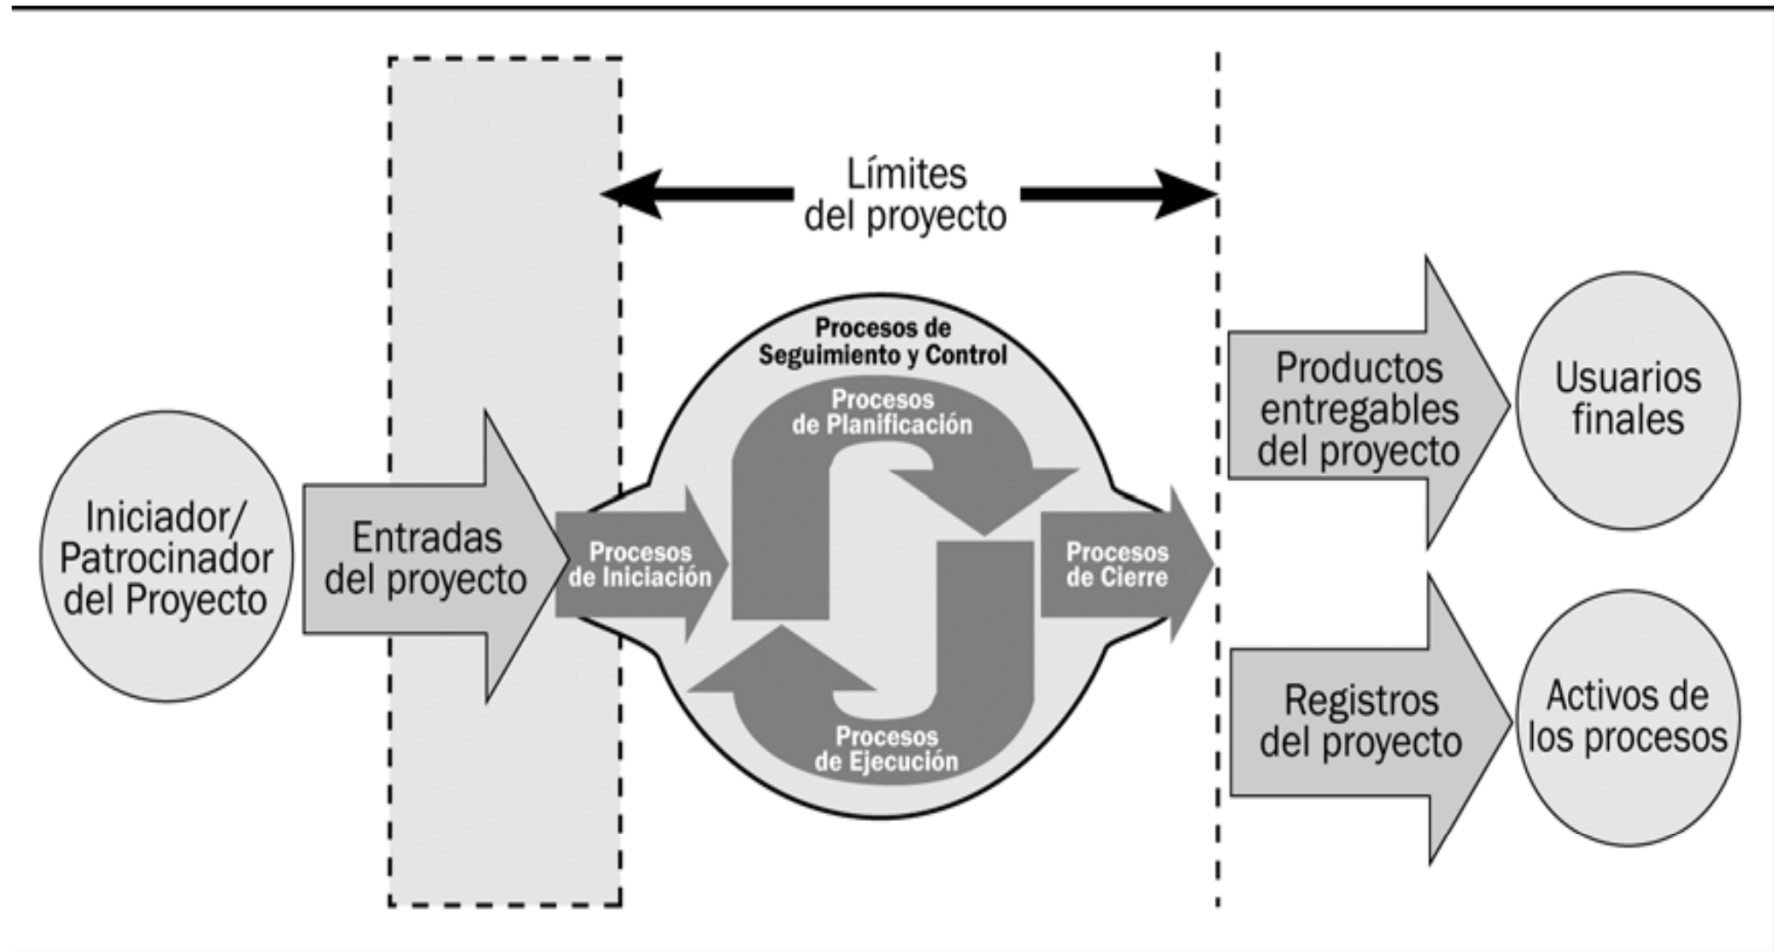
Límites del proyecto

Procesos de Seguimiento y Control

Procesos de Planificación

Iniciador/ Patrocinador del Proyecto

Entradas del proyecto

Procesos de Iniciación

Procesos de Cierre

Procesos de Ejecución

Productos entregables del proyecto

Usuarios finales

Registros del proyecto

Activos de los procesos